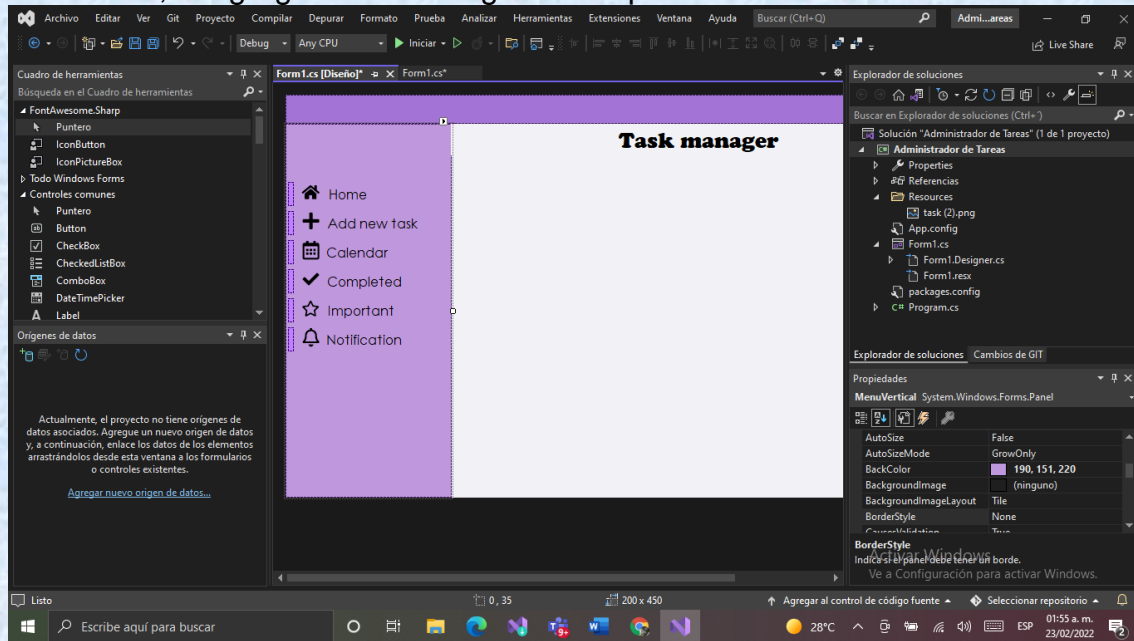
Archivo Editar Ver Git Proyecto Compilar Depurar Formato Prueba Analizar Herramientas Extensiones Ventana Ayuda Buscar (Ctrl+Q) Admi...areas

Debug Any CPU Iniciar Live Share

Cuadro de herramientas
Búsqueda en el Cuadro de herramientas
FontAwesome.Sharp
Puntero
IconButton
IconPictureBox
Todo Windows Forms
Controles comunes
Puntero
Button
CheckBox
CheckedListBox
ComboBox
DateTimePicker
Label

Orígenes de datos

Actualmente, el proyecto no tiene orígenes de datos asociados. Agregue un nuevo origen de datos y, a continuación, enlace los datos de los elementos arrastrándolos desde esta ventana a los formularios o controles existentes.

Agregar nuevo origen de datos...

Form1.cs [Diseño]* Form1.cs*

Task manager

Home
Add new task
Calendar
Completed
Important
Notification

Explorador de soluciones
Buscar en Explorador de soluciones (Ctrl+')
Solución "Administrador de Tareas" (1 de 1 proyecto)
Administrador de Tareas
Properties
Referencias
Resources
task (2).png
App.config
Form1.cs
Form1.Designer.cs
Form1.resx
packages.config
Program.cs

Explorador de soluciones Cambios de GIT

Propiedades
MenuVertical System.Windows.Forms.Panel

| | |
|---|---|
| AutoSize | False |
| AutoSizeMode | GrowOnly |
| BackColor | 190, 151, 220 |
| BackgroundImage | (ninguno) |
| BackgroundImageLayout | Tile |
| BorderStyle | None |
| CausesValidation | True |

BorderStyle
Indica si el panel debe tener un borde.
Activar Windows
Ve a Configuración para activar Windows.

Listo 0, 35 200 x 450 Agregar al control de código fuente Seleccionar repositorio

Escribe aquí para buscar 28°C ESP 01:55 a. m. 23/02/2022